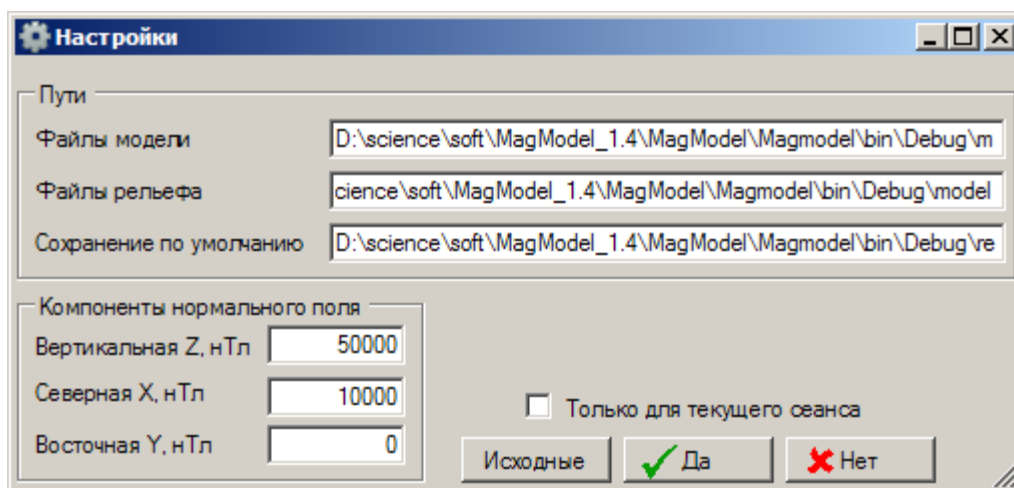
Настройки

Пути

Файлы модели D:\science\soft\MagModel_1.4\MagModel\Magmodel\bin\Debug\m

Файлы рельефа cience\soft\MagModel_1.4\MagModel\Magmodel\bin\Debug\model

Сохранение по умолчанию D:\science\soft\MagModel_1.4\MagModel\Magmodel\bin\Debug\re

Компоненты нормального поля

Вертикальная Z, нТл 50000

Северная X, нТл 10000

Восточная Y, нТл 0

Только для текущего сеанса

Исходные Да Нет